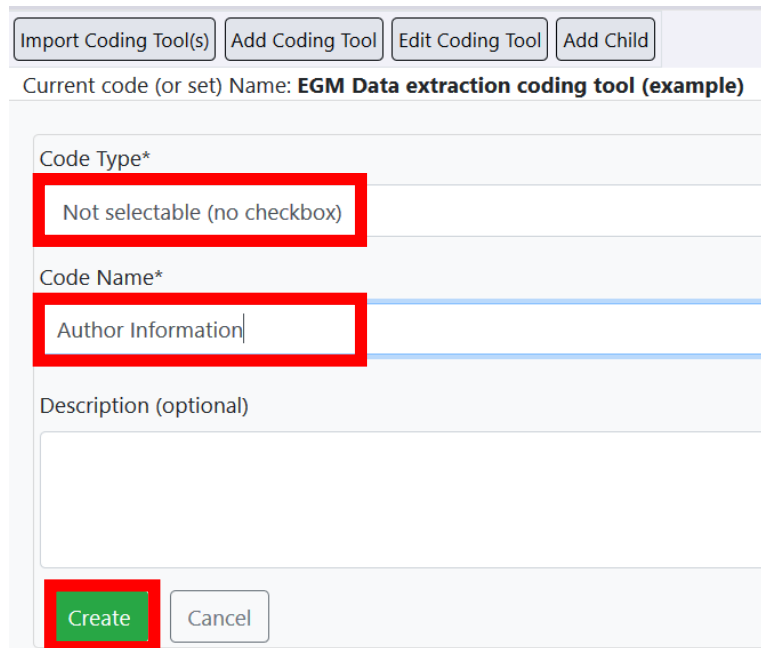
Import Coding Tool(s) Add Coding Tool Edit Coding Tool Add Child

Current code (or set) Name: **EGM Data extraction coding tool (example)**

Code Type*

Not selectable (no checkbox)

Code Name*

Author Information

Description (optional)

Create Cancel